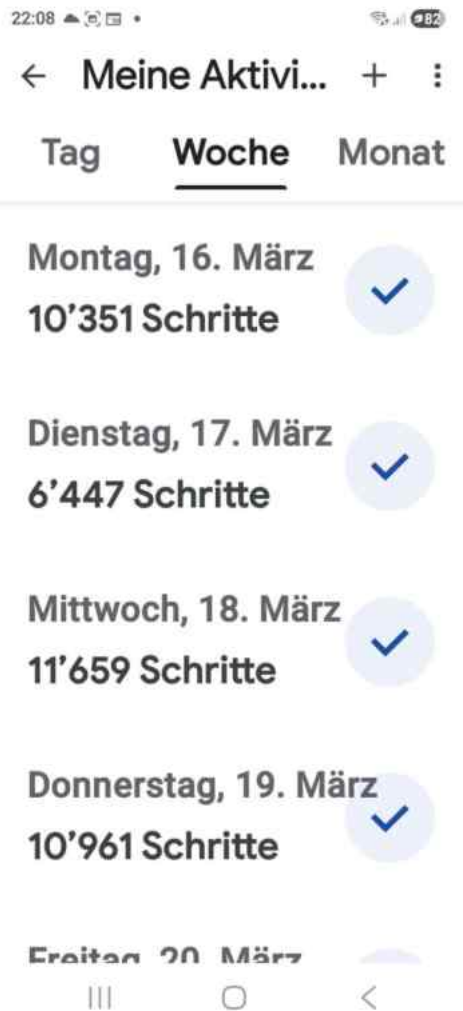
22:08 82

← Meine Aktivi... + ⋮

Tag Woche Monat

Montag, 16. März
10’351 Schritte

Dienstag, 17. März
6’447 Schritte

Mittwoch, 18. März
11’659 Schritte

Donnerstag, 19. März
10’961 Schritte

Freitag, 20. März